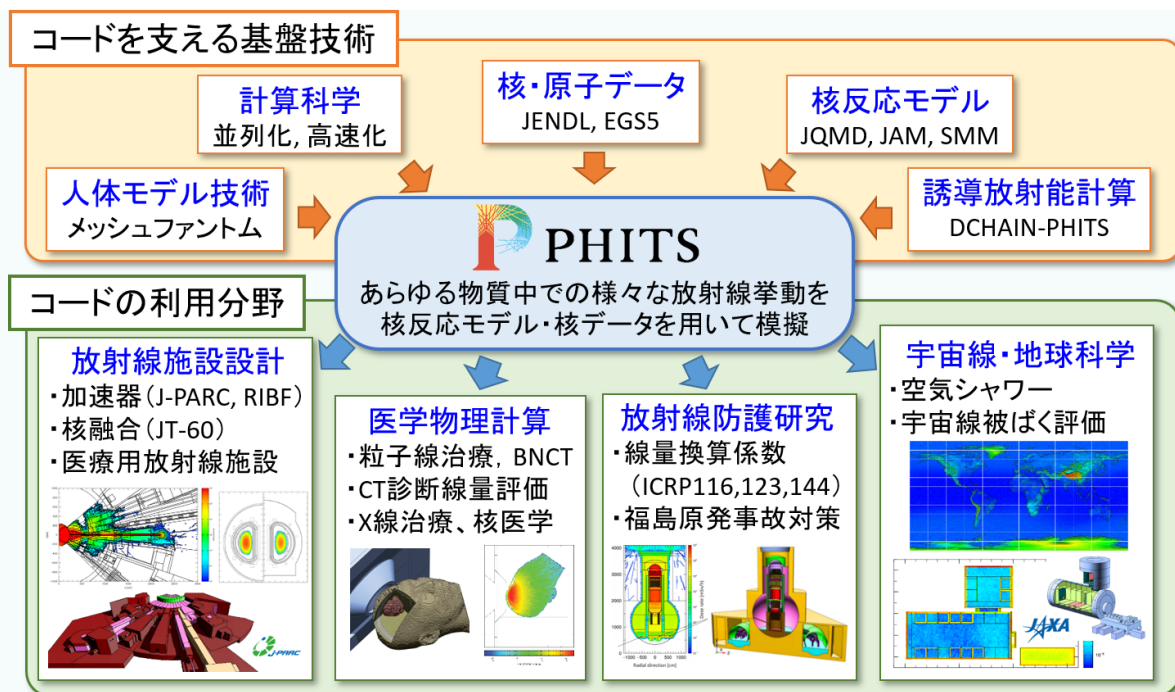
コードを支える基盤技術

計算科学
並列化, 高速化

核・原子データ
JENDL, EGS5

核反応モデル
JQMD, JAM, SMM

人体モデル技術
メッシュファントム

誘導放射能計算
DCHAIN-PHITS

PHITS
あらゆる物質中での様々な放射線挙動を核反応モデル・核データを用いて模擬

コードの利用分野

放射線施設設計
・加速器（J-PARC, RIBF）
・核融合（JT-60）
・医療用放射線施設

J-PARC

医学物理計算
・粒子線治療，BNCT
・CT診断線量評価
・X線治療、核医学

放射線防護研究
・線量換算係数
（ICRP116,123,144）
・福島原発事故対策

Radial direction [cm]

宇宙線・地球科学
・空気シャワー
・宇宙線被ばく評価

JAXA